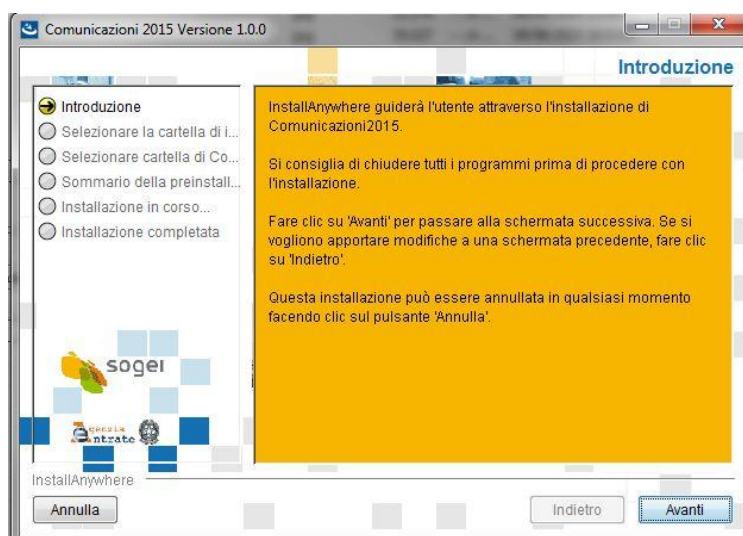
Comunicazioni 2015 Versione 1.0.0

Introduzione

Introduzione
Selezionare la cartella di i...
Selezionare cartella di Co...
Sommario della preinstall...
Installazione in corso...
Installazione completata

InstallAnywhere guiderà l'utente attraverso l'installazione di Comunicazioni2015.

Si consiglia di chiudere tutti i programmi prima di procedere con l'installazione.

Fare clic su 'Avanti' per passare alla schermata successiva. Se si vogliono apportare modifiche a una schermata precedente, fare clic su 'Indietro'.

Questa installazione può essere annullata in qualsiasi momento facendo clic sul pulsante 'Annulla'.

sogei

Agenzia Entrate

InstallAnywhere

Annulla

Indietro

Avanti